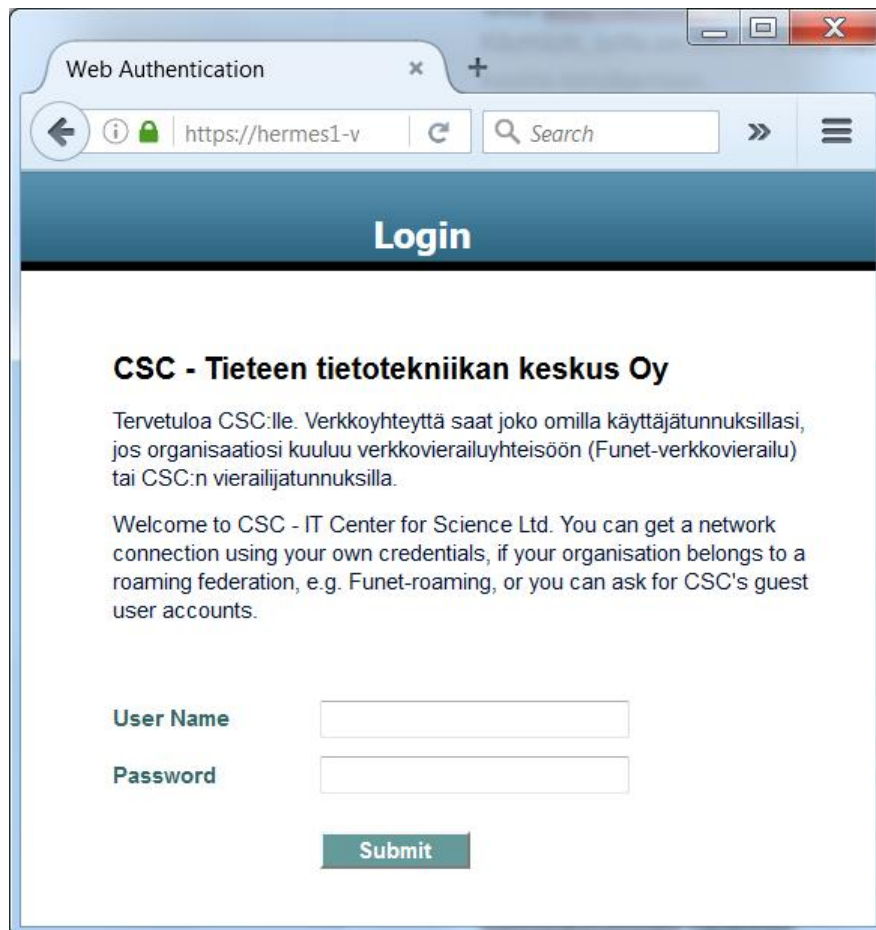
Web Authentication

https://hermes1-v

Search

Login

CSC - Tieteen tietotekniikan keskus Oy

Tervetuloa CSC:lle. Verkkoyhteyttä saat joko omilla käyttäjätunnuksillasi, jos organisaatiosi kuuluu verkkovierailuyhteisöön (Funet-verkkovierailu) tai CSC:n vierailijatunnuksilla.

Welcome to CSC - IT Center for Science Ltd. You can get a network connection using your own credentials, if your organisation belongs to a roaming federation, e.g. Funet-roaming, or you can ask for CSC's guest user accounts.

User Name

Password

Submit